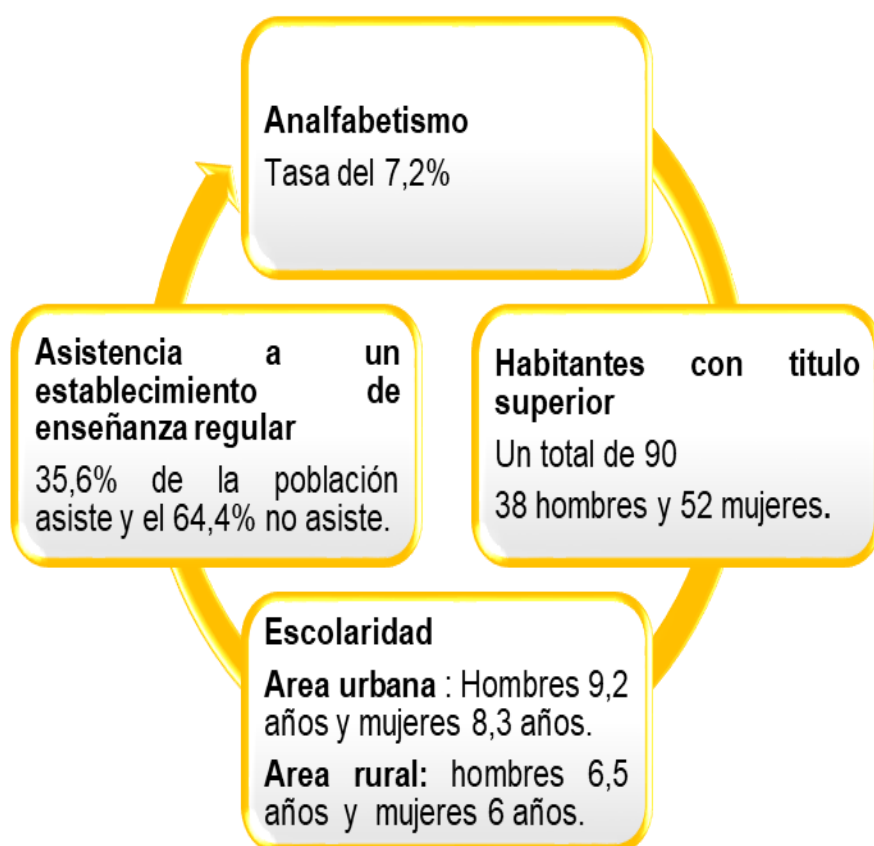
Analfabetismo

Tasa del 7,2%

Habitantes con titulo superior

Un total de 90

38 hombres y 52 mujeres.

Escolaridad

Area urbana : Hombres 9,2 años y mujeres 8,3 años.

Area rural: hombres 6,5 años y mujeres 6 años.

Asistencia a un establecimiento de enseñanza regular

35,6% de la población asiste y el 64,4% no asiste.